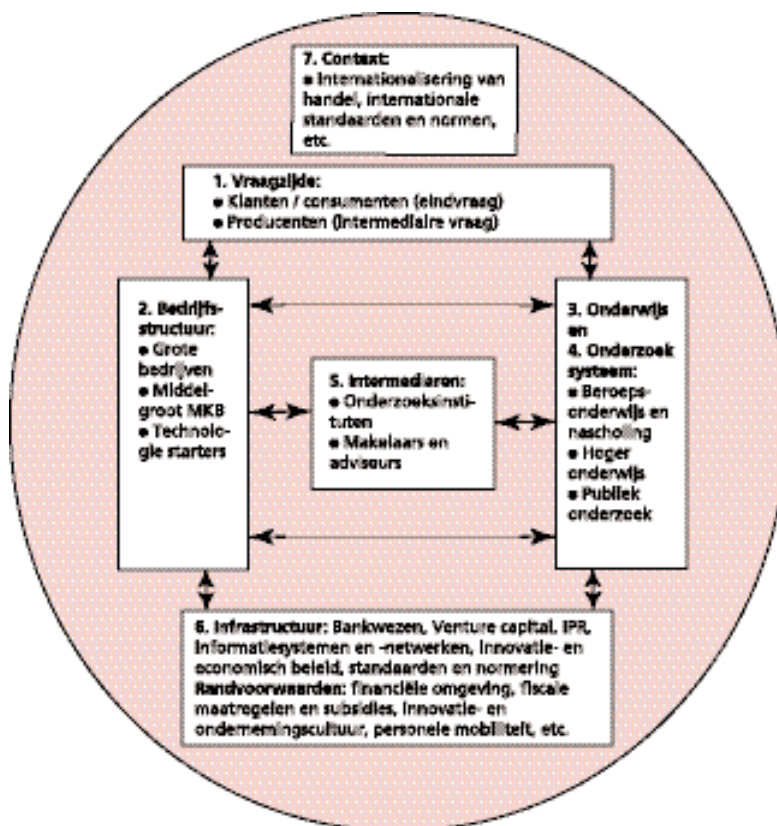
7. Context:
• Internationalisering van handel, internationale standaarden en normen, etc.

1. Vraagzijde:
• Klanten / consumenten (eindvraag)
• Producenten (intermediaire vraag)

2. Bedrijfsstructuur:
• Grote bedrijven
• Middelgroot MKB
• Technologie starters

5. Intermediairen:
• Onderzoeksinstituten
• Makelaars en adviseurs

3. Onderwijs en
4. Onderzoek systeem:
• Beroepsonderwijs en nascholing
• Hoger onderwijs
• Publiek onderzoek

6. Infrastructuur: Bankwezen, Venture capital, IPR, informatiesystemen en -netwerken, innovatie- en economisch beleid, standaarden en normering
Randvoorwaarden: financiële omgeving, fiscale maatregelen en subsidies, innovatie- en ondernemingscultuur, personele mobiliteit, etc.